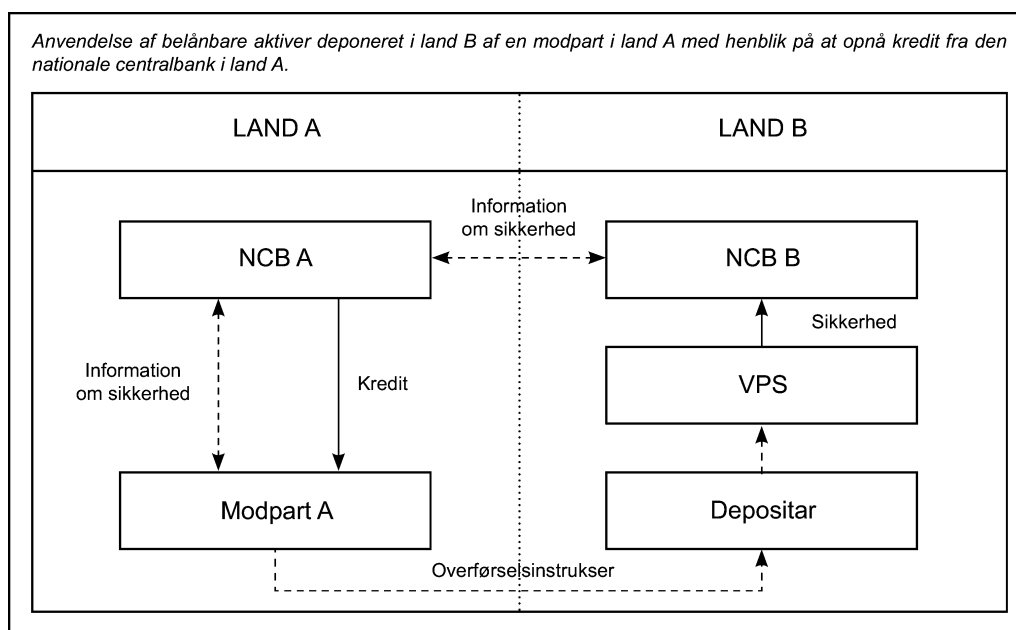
Anvendelse af belånbare aktiver deponeret i land B af en modpart i land A med henblik på at opnå kredit fra den nationale centralbank i land A.

LAND A

LAND B

Information om sikkerhed

NCB A

NCB B

Sikkerhed

Information om sikkerhed

Kredit

VPS

Modpart A

Depositar

Overførselsinstrukser